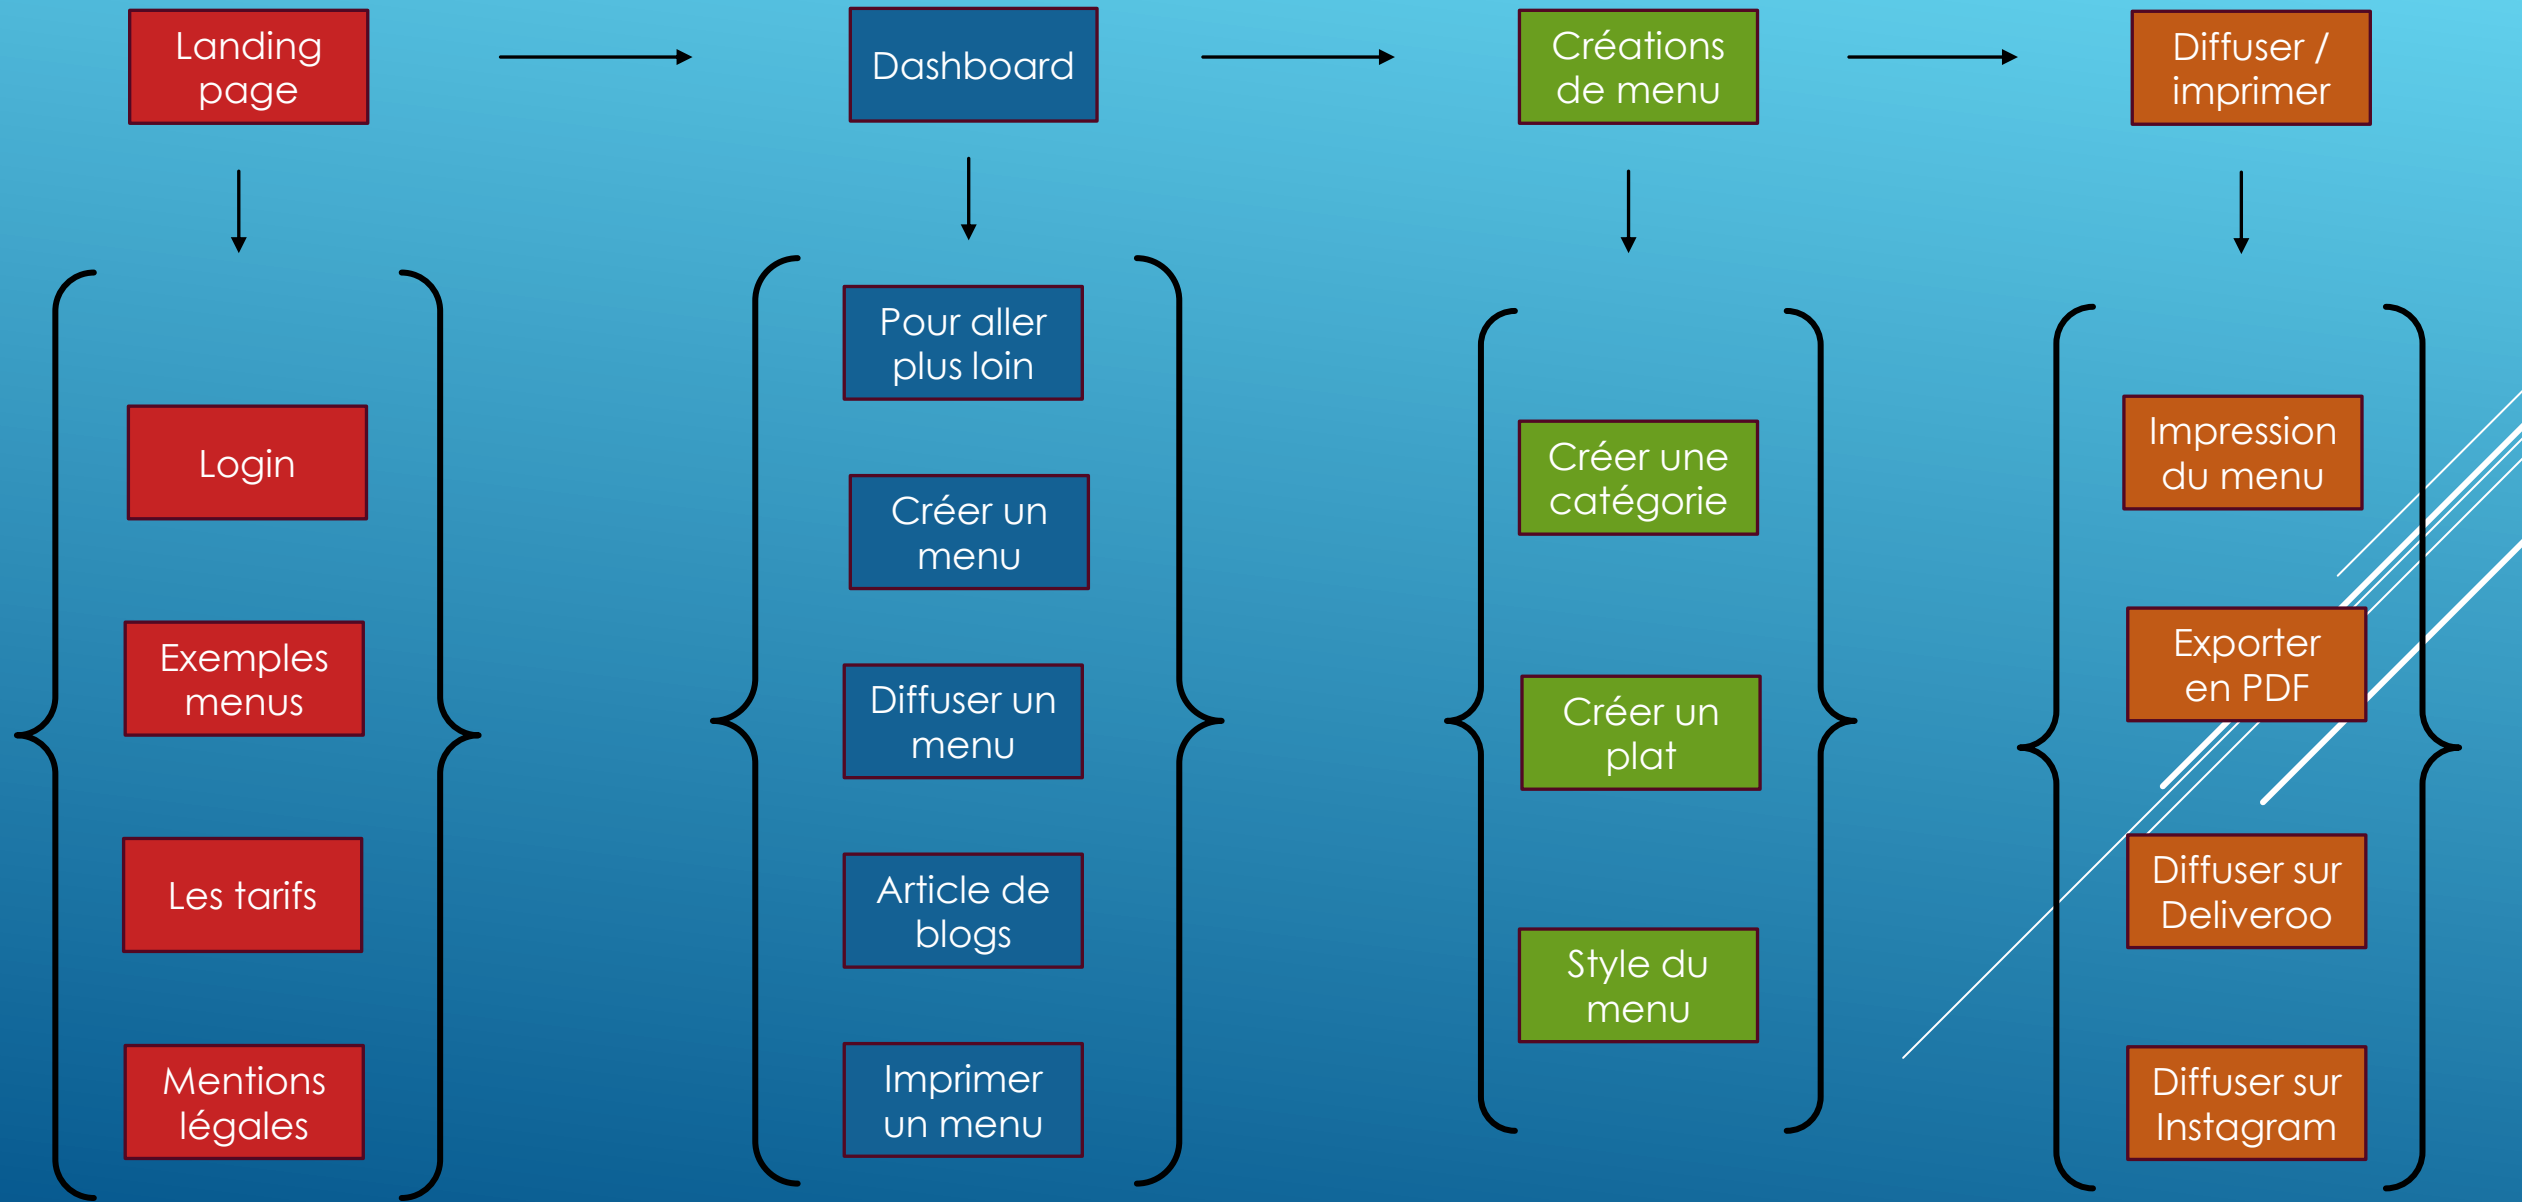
Landing page

Login

Exemples menus

Les tarifs

Mentions légales

Dashboard

Pour aller plus loin

Créer un menu

Diffuser un menu

Article de blogs

Imprimer un menu

Créations de menu

Créer une catégorie

Créer un plat

Style du menu

Diffuser / imprimer

Impression du menu

Exporter en PDF

Diffuser sur Deliveroo

Diffuser sur Instagram